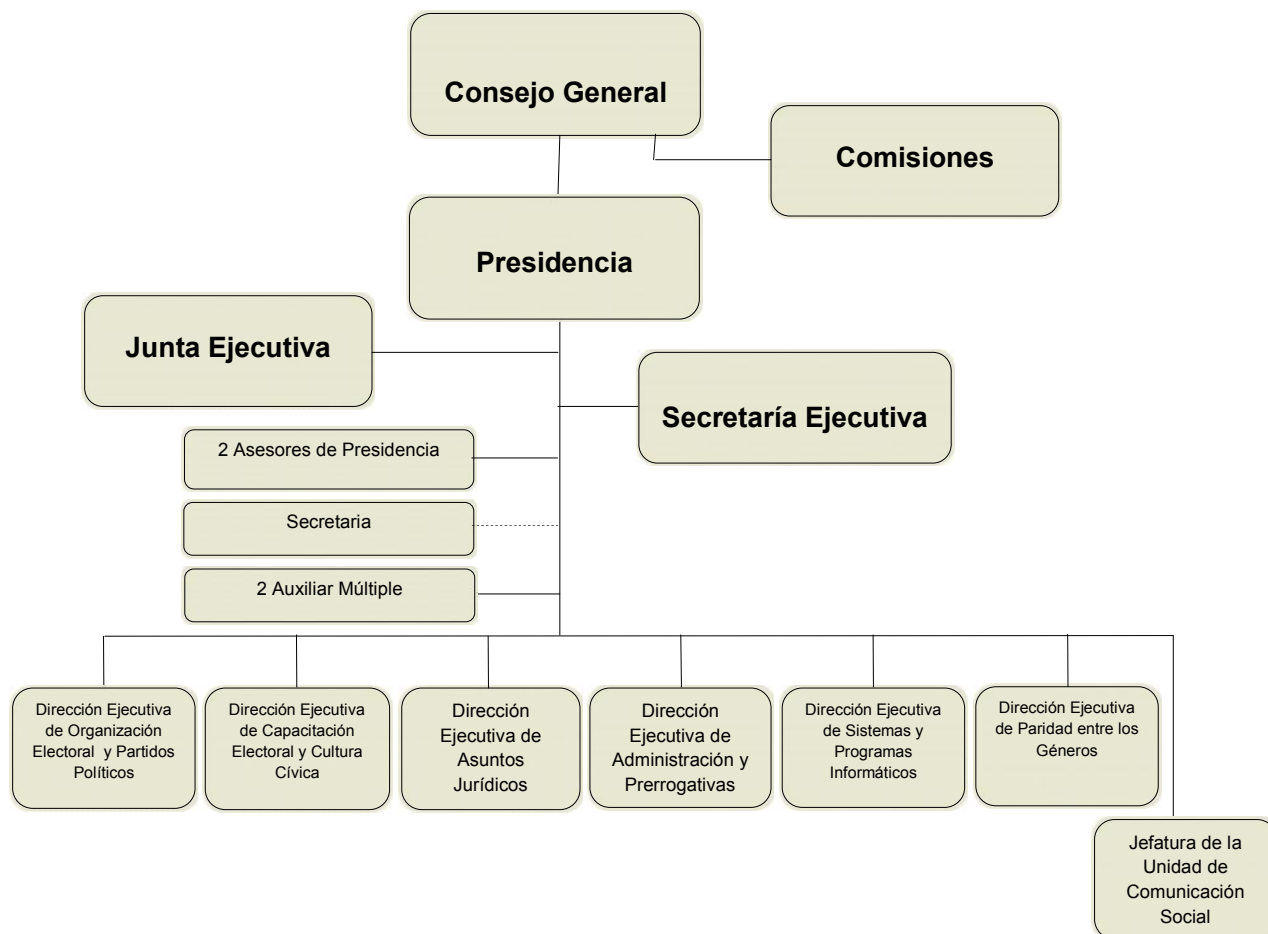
Consejo General

Comisiones

Presidencia

Junta Ejecutiva

Secretaría Ejecutiva

2 Asesores de Presidencia

Secretaria

2 Auxiliar Múltiple

Dirección Ejecutiva de Organización Electoral y Partidos Políticos

Dirección Ejecutiva de Capacitación Electoral y Cultura Cívica

Dirección Ejecutiva de Asuntos Jurídicos

Dirección Ejecutiva de Administración y Prerrogativas

Dirección Ejecutiva de Sistemas y Programas Informáticos

Dirección Ejecutiva de Paridad entre los Géneros

Jefatura de la Unidad de Comunicación Social